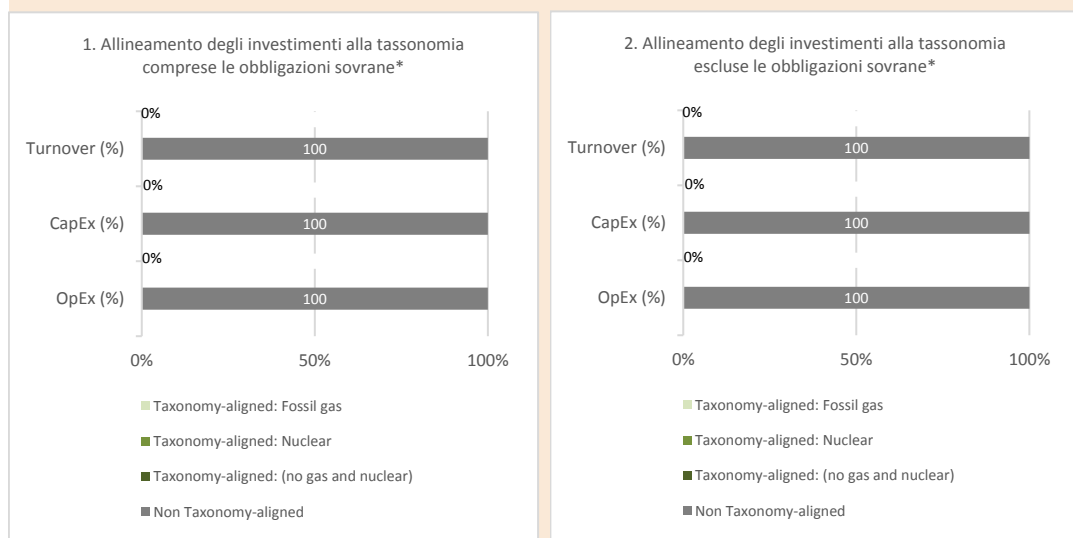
1. Allineamento degli investimenti alla tassonomia comprese le obbligazioni sovrane*

0%
Turnover (%) 100
0%
CapEx (%) 100
0%
OpEx (%) 100

0% 50% 100%

Taxonomy-aligned: Fossil gas
Taxonomy-aligned: Nuclear
Taxonomy-aligned: (no gas and nuclear)
Non Taxonomy-aligned

2. Allineamento degli investimenti alla tassonomia escluse le obbligazioni sovrane*

0%
Turnover (%) 100
0%
CapEx (%) 100
0%
OpEx (%) 100

0% 50% 100%

Taxonomy-aligned: Fossil gas
Taxonomy-aligned: Nuclear
Taxonomy-aligned: (no gas and nuclear)
Non Taxonomy-aligned